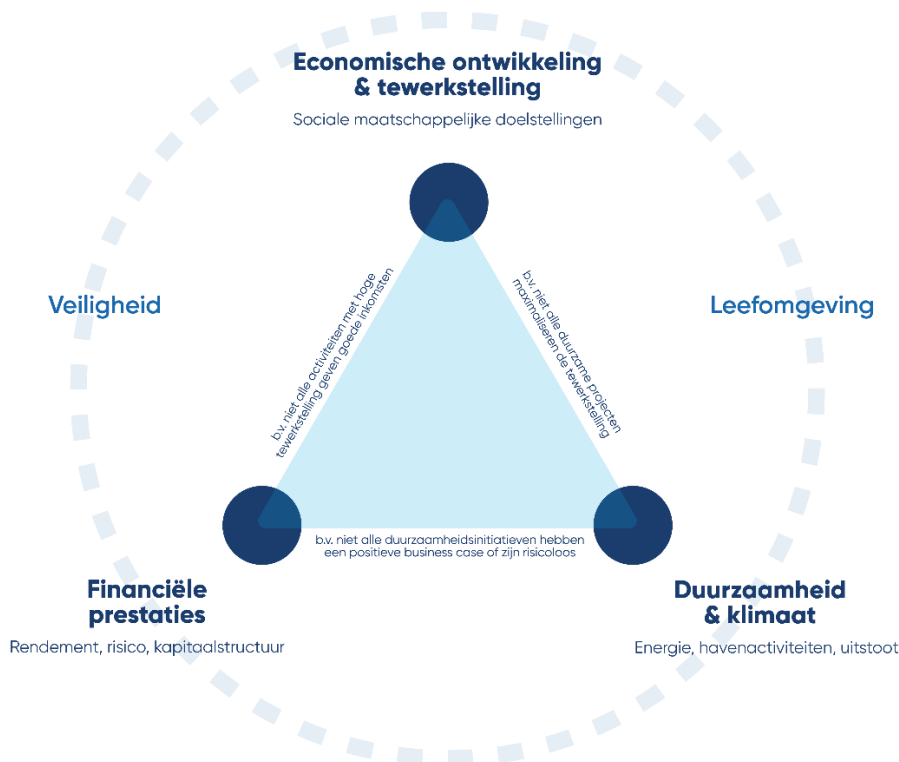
Economische ontwikkeling & tewerkstelling

Sociale maatschappelijke doelstellingen

Veiligheid

Leefomgeving

b.v. niet alle activiteiten met hoge tewerkstelling geven goede inkomsten

b.v. niet alle duurzame projecten maximaliseren de tewerkstelling

b.v. niet alle duurzaamheidsinitiatieven hebben een positieve business case of zijn risicoloos

Financiële prestaties

Rendement, risico, kapitaalstructuur

Duurzaamheid & klimaat

Energie, havenactiviteiten, uitstoot